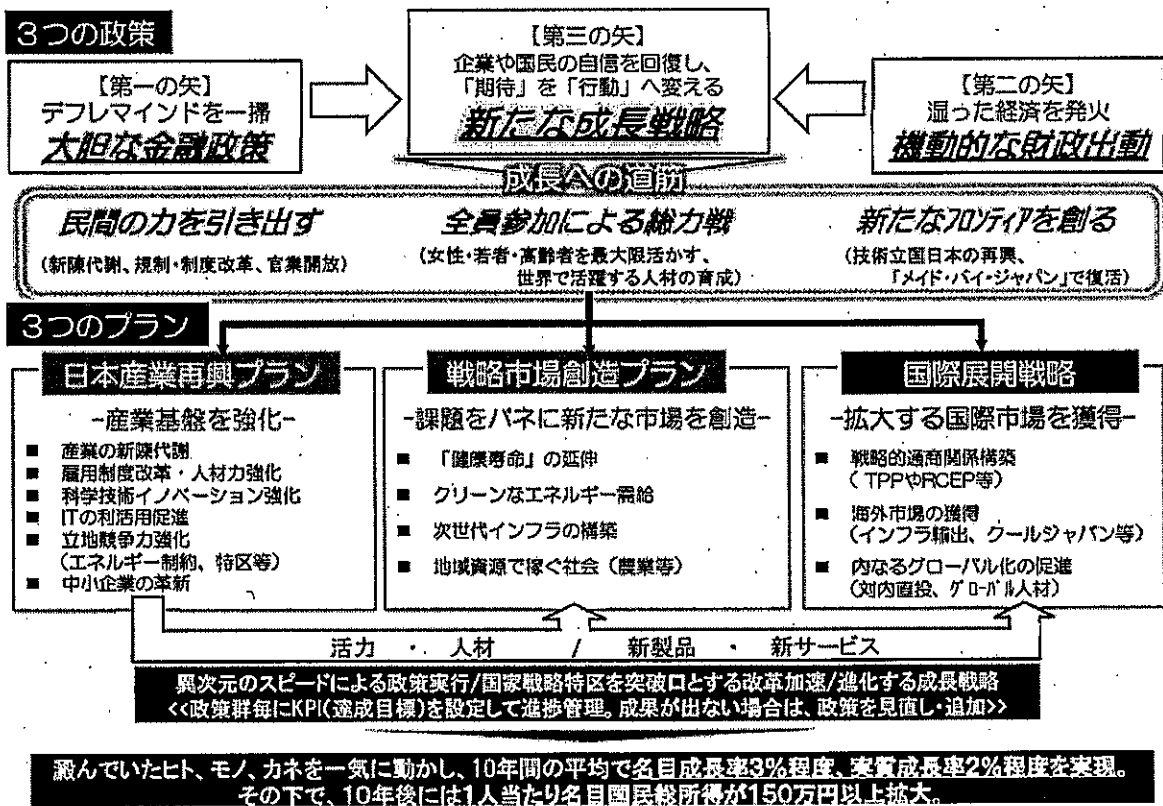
3つの政策

【第一の矢】
デフレマインドを一掃
大胆な金融政策

【第三の矢】
企業や国民の自信を回復し、
「期待」を「行動」へ変える
新たな成長戦略

【第二の矢】
湿った経済を発火
機動的な財政出動

成長への道筋

民間の力を引き出す
(新陳代謝、規制・制度改革、官業開放)

全員参加による総力戦
(女性・若者・高齢者を最大限活かす、世界で活躍する人材の育成)

新たなフロンティアを創る
(技術立国日本の再興、「メイド・バイ・ジャパン」で復活)

3つのプラン

日本産業再興プラン
-産業基盤を強化-
■ 産業の新陳代謝
■ 雇用制度改革・人材力強化
■ 科学技術イノベーション強化
■ ITの利活用促進
■ 立地競争力強化
(エネルギー制約、特区等)
■ 中小企業の革新

戦略市場創造プラン
-課題をバネに新たな市場を創造-
■ 「健康寿命」の延伸
■ クリーンなエネルギー需給
■ 次世代インフラの構築
■ 地域資源で稼ぐ社会(農業等)

国際展開戦略
-拡大する国際市場を獲得-
■ 戦略的通商関係構築
(TPPやRCEP等)
■ 海外市場の獲得
(インフラ輸出、クールジャパン等)
■ 内なるグローバル化の促進
(対内直投、グローバル人材)

活力 ・ 人材 / 新製品 ・ 新サービス

異次元のスピードによる政策実行/国家戦略特区を突破口とする改革加速/進化する成長戦略
<<政策群毎にKPI(達成目標)を設定して進捗管理。成果が出ない場合は、政策を見直し・追加>>

澱んでいたヒト、モノ、カネを一気に動かし、10年間の平均で名目成長率3%程度、実質成長率2%程度を実現。
その下で、10年後には1人当たり名目国民総所得が150万円以上拡大。